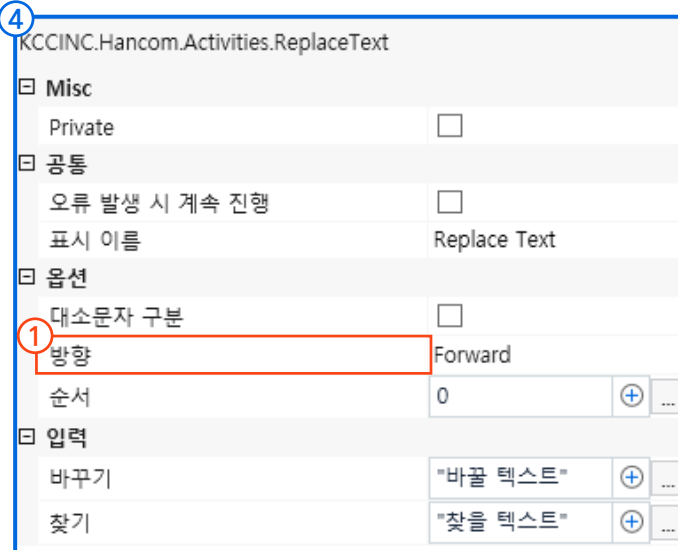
4

KCCINC.Hancom.Activities.ReplaceText

⊟ Misc

| | |
|---|---|
| Private | ☐ |

⊟ 공통

| | |
|---|---|
| 오류 발생 시 계속 진행 | ☐ |
| 표시 이름 | Replace Text |

⊟ 옵션

| | |
|---|---|
| 대소문자 구분 | ☐ |
| 1 방향 | Forward |
| 순서 | 0 ⊕ ... |

⊟ 입력

| | |
|---|---|
| 바꾸기 | "바꿀 텍스트" ⊕ ... |
| 찾기 | "찾을 텍스트" ⊕ ... |